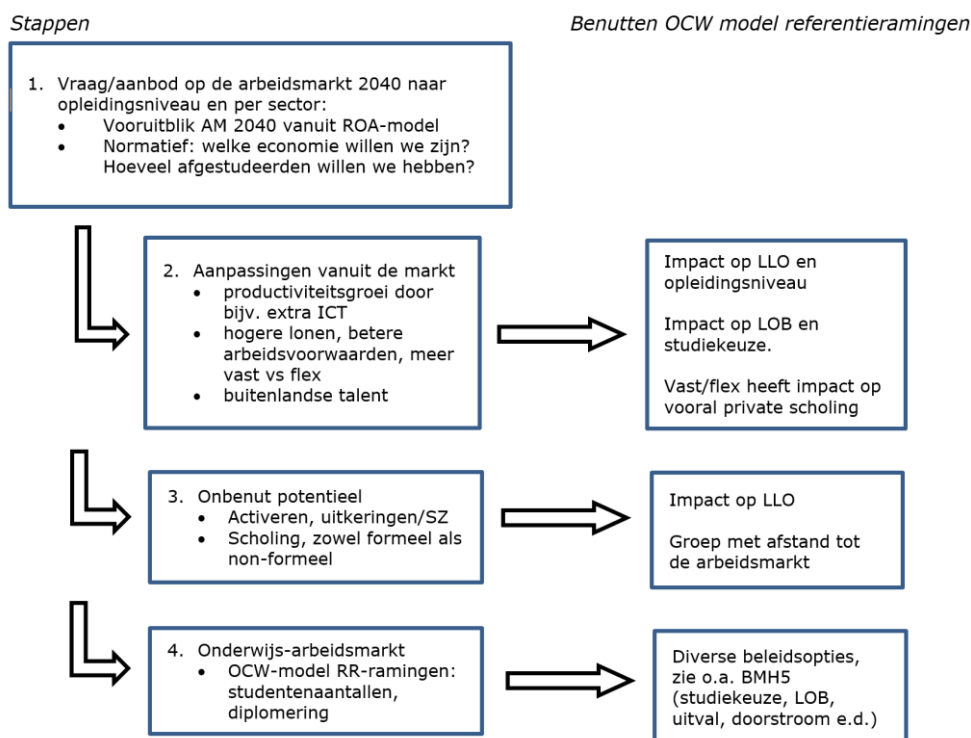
Stappen

Benutten OCW model referentieramingen

1. Vraag/aanbod op de arbeidsmarkt 2040 naar opleidingsniveau en per sector:
- Vooruitblik AM 2040 vanuit ROA-model
- Normatief: welke economie willen we zijn? Hoeveel afgestudeerden willen we hebben?

2. Aanpassingen vanuit de markt
- productiviteitsgroei door bijv. extra ICT
- hogere lonen, betere arbeidsvoorwaarden, meer vast vs flex
- buitenlandse talent

Impact op LLO en opleidingsniveau

Impact op LOB en studiekeuze.

Vast/flex heeft impact op vooral private scholing

3. Onbenut potentieel
- Activeren, uitkeringen/SZ
- Scholing, zowel formeel als non-formeel

Impact op LLO

Groep met afstand tot de arbeidsmarkt

4. Onderwijs-arbeidsmarkt
- OCW-model RR-ramingen: studentenaantallen, diplomering

Diverse beleidsopties, zie o.a. BMH5 (studiekeuze, LOB, uitval, doorstroom e.d.)